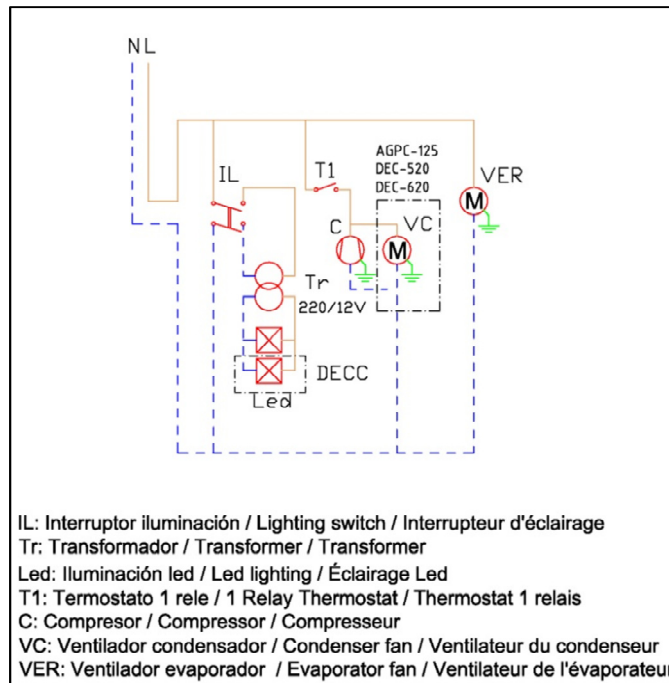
N L

AGPC-125
DEC-520
DEC-620

IL

T1

VER

M

C

VC

M

Tr
220/12V

DECC

Led

IL: Interruptor iluminación / Lighting switch / Interrupteur d'éclairage
Tr: Transformador / Transformer / Transformer
Led: Iluminación led / Led lighting / Éclairage Led
T1: Termostato 1 rele / 1 Relay Thermostat / Thermostat 1 relais
C: Compresor / Compressor / Compresseur
VC: Ventilador condensador / Condenser fan / Ventilateur du condenseur
VER: Ventilador evaporador / Evaporator fan / Ventilateur de l'évaporateu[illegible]